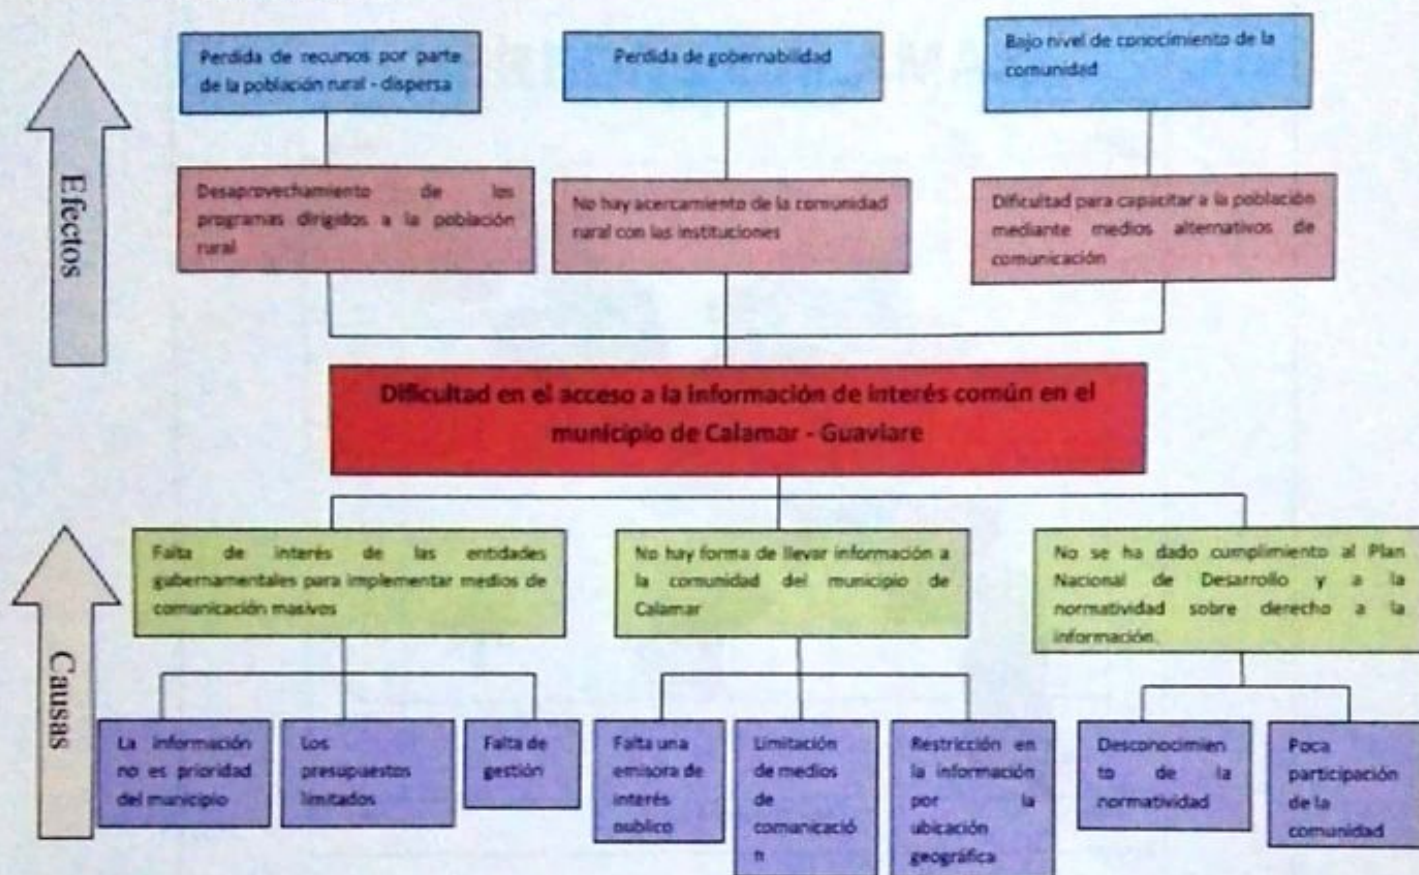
Efectos

Perdida de recursos por parte de la población rural - dispersa

Perdida de gobernabilidad

Bajo nivel de conocimiento de la comunidad

Desaprovechamiento de los programas dirigidos a la población rural

No hay acercamiento de la comunidad rural con las instituciones

Dificultad para capacitar a la población mediante medios alternativos de comunicación

Dificultad en el acceso a la información de interés común en el municipio de Calamar - Guaviare

Causas

Falta de interés de las entidades gubernamentales para implementar medios de comunicación masivos

No hay forma de llevar información a la comunidad del municipio de Calamar

No se ha dado cumplimiento al Plan Nacional de Desarrollo y a la normatividad sobre derecho a la información.

La información no es prioridad del municipio

Los presupuestos limitados

Falta de gestión

Falta una emisora de interés publico

Limitación de medios de comunicación

Restricción en la información por la ubicación geográfica

Desconocimiento de la normatividad

Poca participación de la comunidad